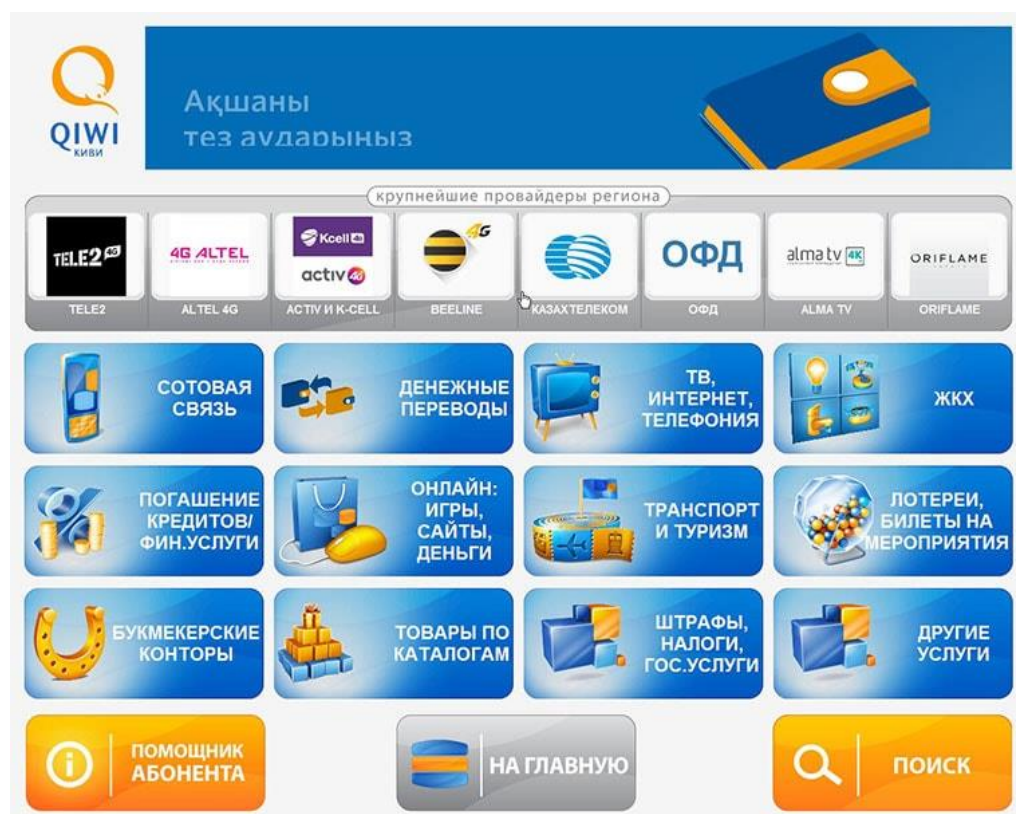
QIWI
КИВИ

Ақшаны
тез аударыңыз

крупнейшие провайдеры региона

TELE2 4G
TELE2

4G ALTEL
ALTEL 4G

Kcell 4G
activ 4G
ACTIV И K-CELL

4G
BEELINE

КАЗАХТЕЛЕКОМ

ОФД
ОФД

alma tv 4K
ALMA TV

ORIFLAME
ORIFLAME

СОТОВАЯ СВЯЗЬ

ДЕНЕЖНЫЕ ПЕРЕВОДЫ

ТВ, ИНТЕРНЕТ, ТЕЛЕФОНИЯ

ЖКХ

ПОГАШЕНИЕ КРЕДИТОВ/ ФИН.УСЛУГИ

ОНЛАЙН: ИГРЫ, САЙТЫ, ДЕНЬГИ

ТРАНСПОРТ И ТУРИЗМ

ЛОТЕРЕИ, БИЛЕТЫ НА МЕРОПРИЯТИЯ

БУКМЕКЕРСКИЕ КОНТОРЫ

ТОВАРЫ ПО КАТАЛОГАМ

ШТРАФЫ, НАЛОГИ, ГОС.УСЛУГИ

ДРУГИЕ УСЛУГИ

ПОМОЩНИК АБОНЕНТА

НА ГЛАВНУЮ

ПОИСК